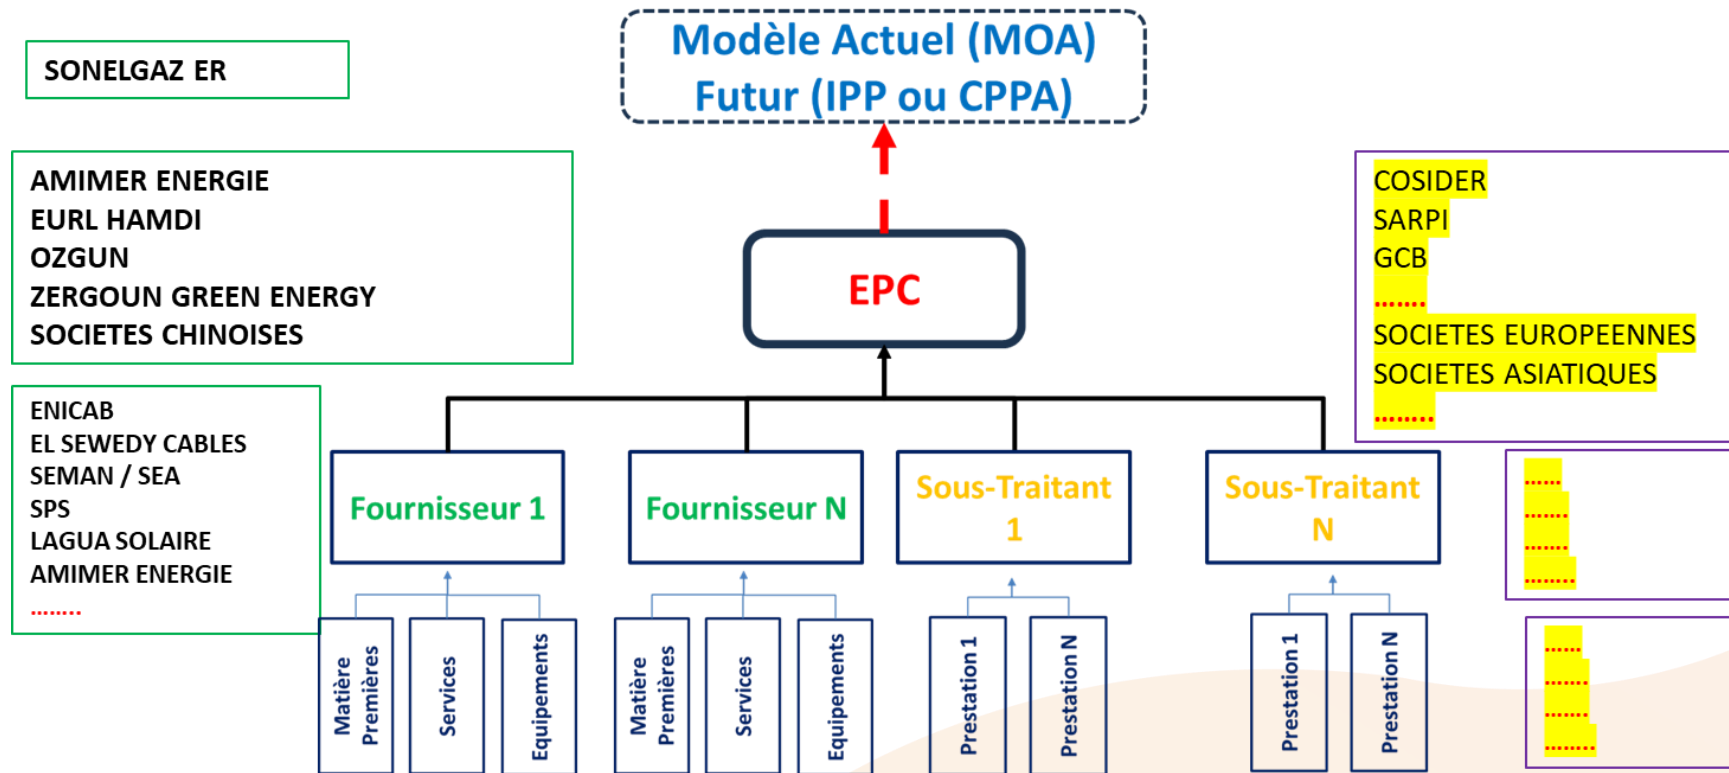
SONELGAZ ER

Modèle Actuel (MOA)
Futur (IPP ou CPPA)

AMIMER ENERGIE
EURL HAMDI
OZGUN
ZERGOUN GREEN ENERGY
SOCIETES CHINOISES

COSIDER
SARPI
GCB
........
SOCIETES EUROPEENNES
SOCIETES ASIATIQUES
........

EPC

ENICAB
EL SEWEDY CABLES
SEMAN / SEA
SPS
LAGUA SOLAIRE
AMIMER ENERGIE
........

Fournisseur 1

Fournisseur N

Sous-Traitant 1

Sous-Traitant N

.......
.......
.......
.......

Matière Premières
Services
Equipements

Matière Premières
Services
Equipements

Prestation 1
Prestation N

Prestation 1
Prestation N

.......
.......
.......
.......